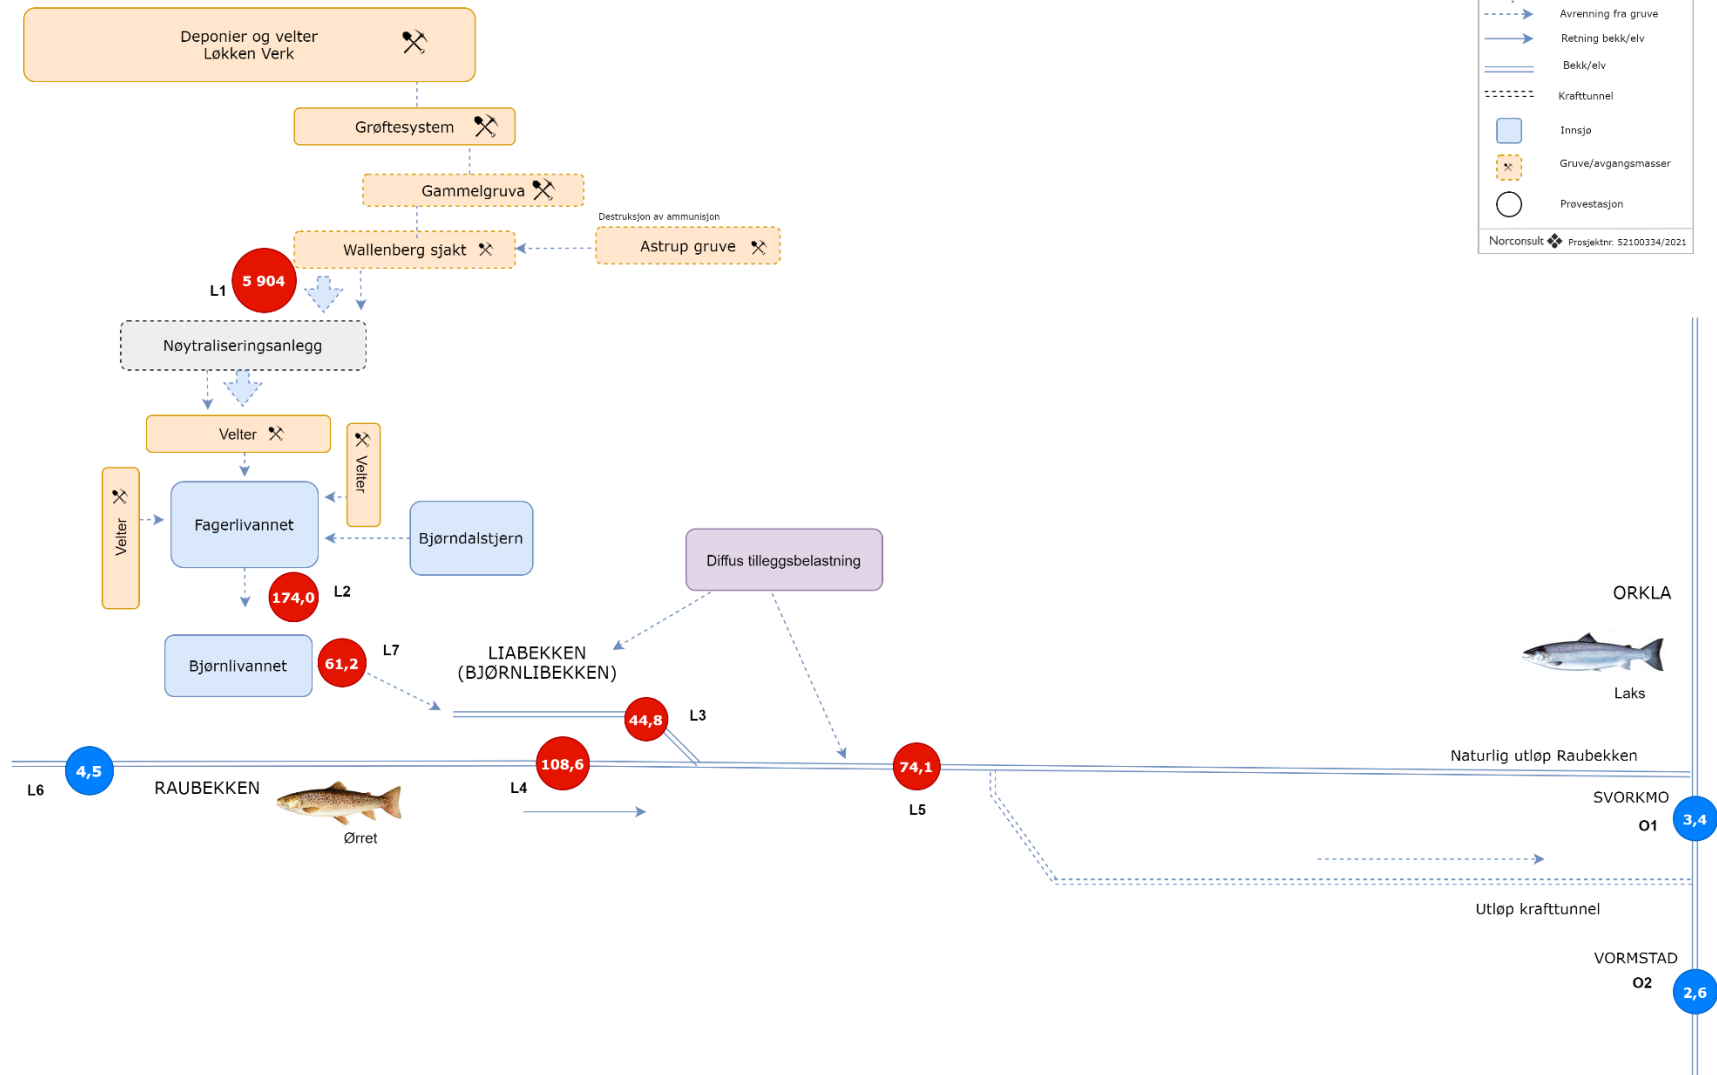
Deponier og velter
Løkken Verk

Grøftesystem

Gammelgruva

Destruksjon av ammunisjon

Wallenberg sjakt

Astrup gruve

L1

5 904

Nøytraliseringsanlegg

Velter

Velter

Velter

Fagerlivannet

Bjørndalstjern

174,0

L2

Bjørnlivannet

61,2

L7

Diffus tilleggsbelastning

LIABEKKEN
(BJØRNLIBEKKEN)

44,8

L3

4,5

L6

RAUBEKKEN

108,6

L4

Ørret

74,1

L5

Avrenning fra gruve
Retning bekk/elv
Bekk/elv
Krafttunnel
Innsjø
Gruve/avgangsmasser
Prøvestasjon
Norconsult
Prosjektnr. 52100334/2021

ORKLA

Laks

Naturlig utløp Raubekken

SVORKMO

O1

3,4

Utløp krafttunnel

VORMSTAD

O2

2,6